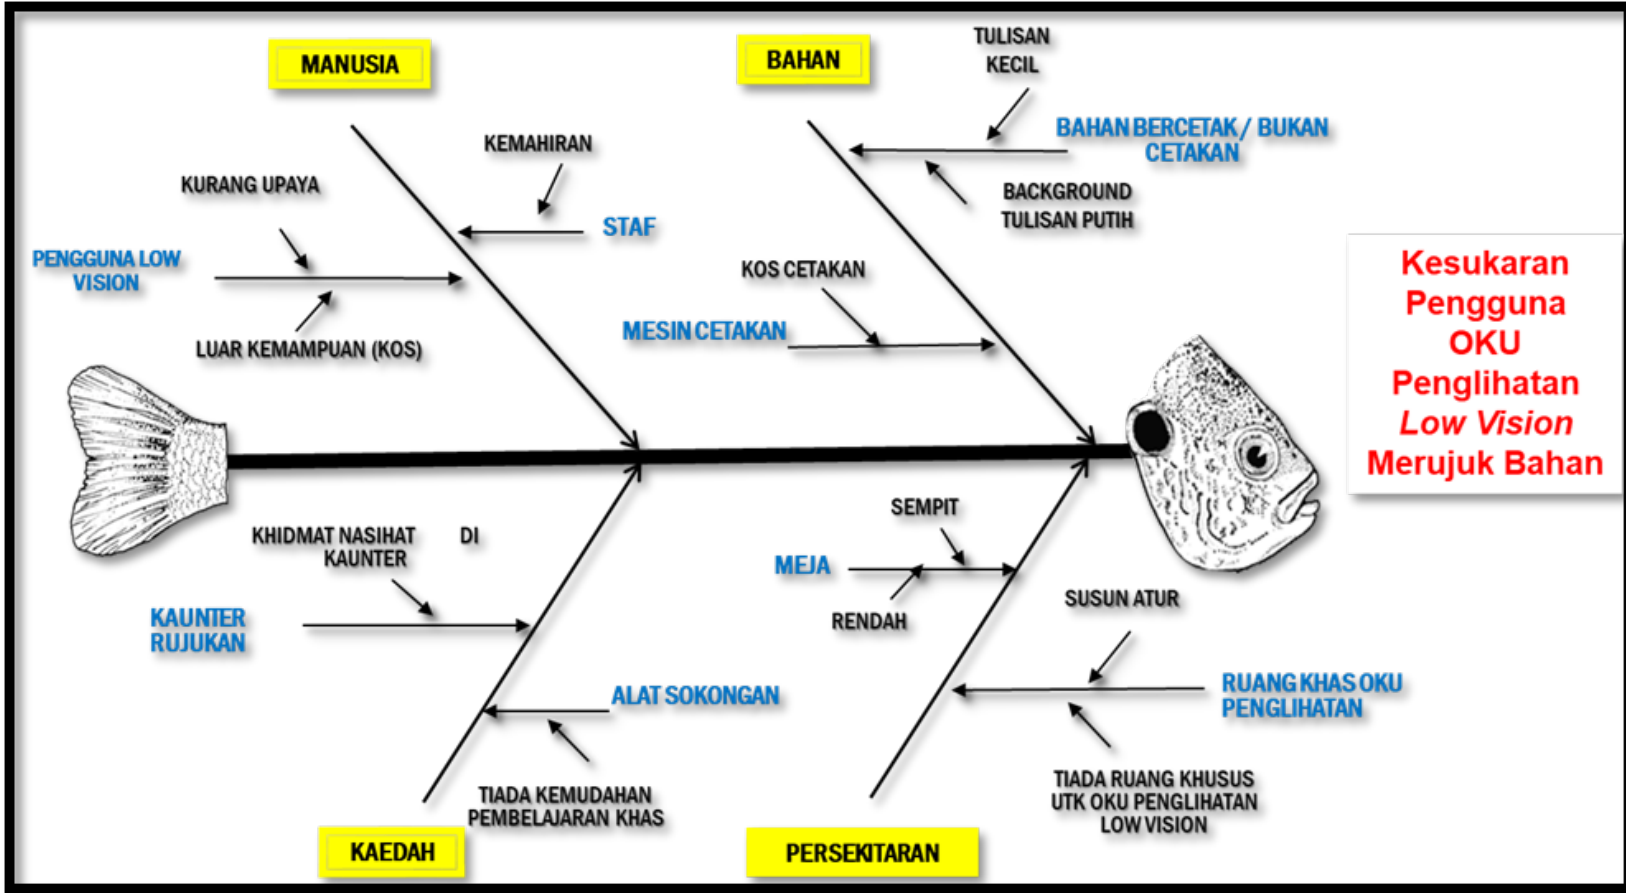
MANUSIA

BAHAN

TULISAN KECIL

KEMAHIRAN

BAHAN BERCETAK / BUKAN CETAKAN

KURANG UPAYA

STAF

BACKGROUND TULISAN PUTIH

PENGGUNA LOW VISION

KOS CETAKAN

MESIN CETAKAN

LUAR KEMAMPUAN (KOS)

Kesukaran Pengguna OKU Penglihatan *Low Vision* Merujuk Bahan

SEMPIT

KHIDMAT NASIHAT DI KAUNTER

MEJA

RENDAH

SUSUN ATUR

KAUNTER RUJUKAN

RUANG KHAS OKU PENGLIHATAN

ALAT SOKONGAN

TIADA KEMUDAHAN PEMBELAJARAN KHAS

TIADA RUANG KHUSUS UTK OKU PENGLIHATAN LOW VISION

KAEDAH

PERSEKITARAN